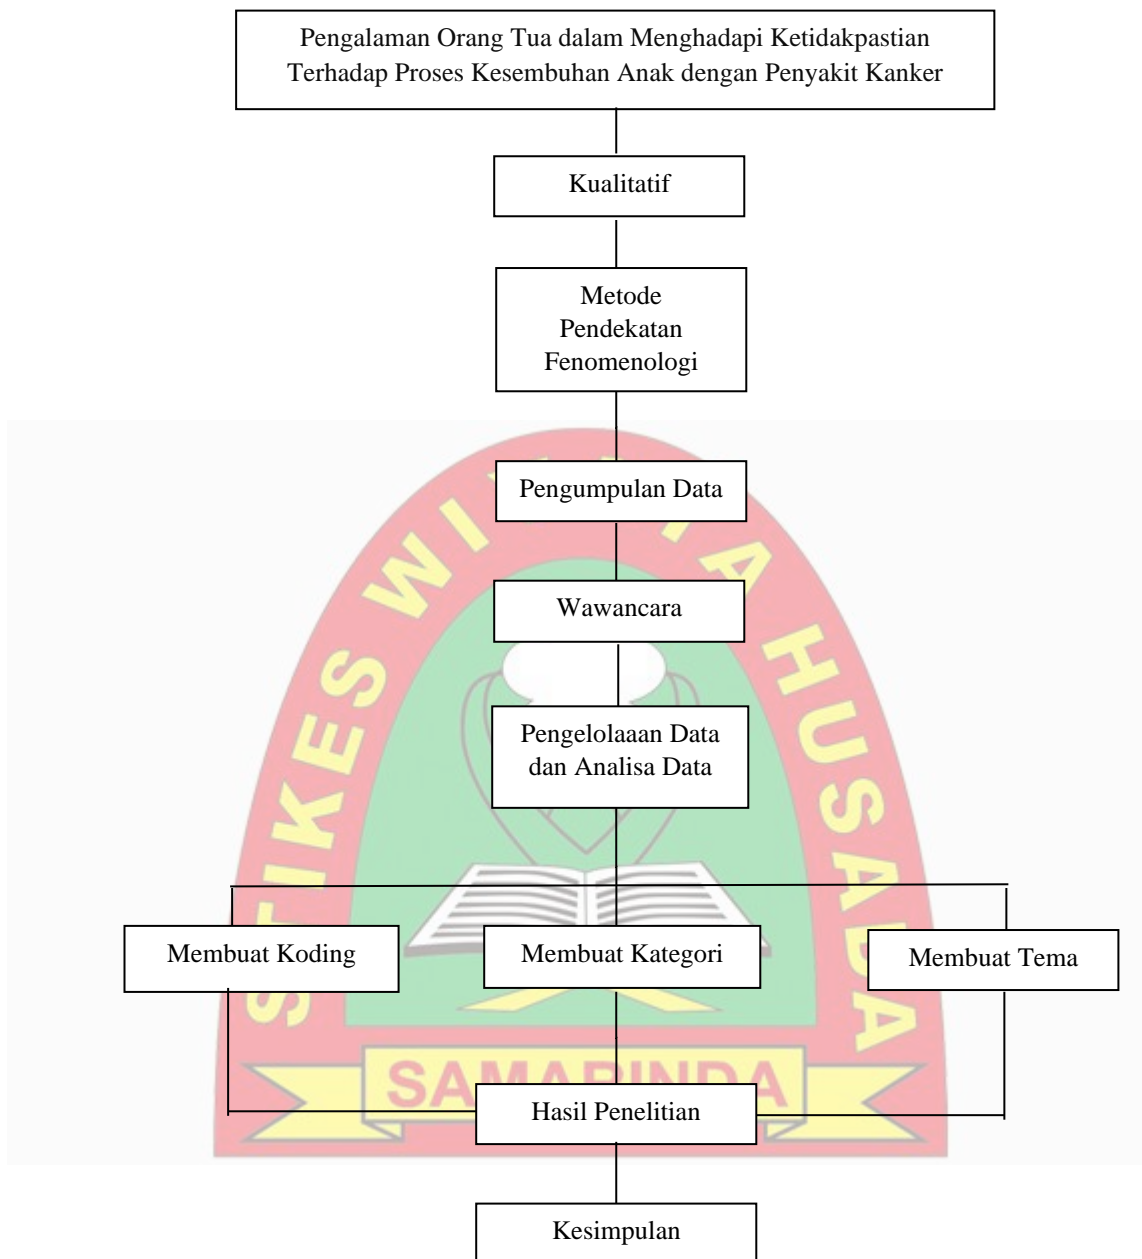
Pengalaman Orang Tua dalam Menghadapi Ketidakpastian Terhadap Proses Kesembuhan Anak dengan Penyakit Kanker

Kualitatif

Metode Pendekatan Fenomenologi

Pengumpulan Data

Wawancara

Pengelolaaan Data dan Analisa Data

Membuat Koding

Membuat Kategori

Membuat Tema

Hasil Penelitian

Kesimpulan

STIKES WIDYA HUSADA

SAMARINDA